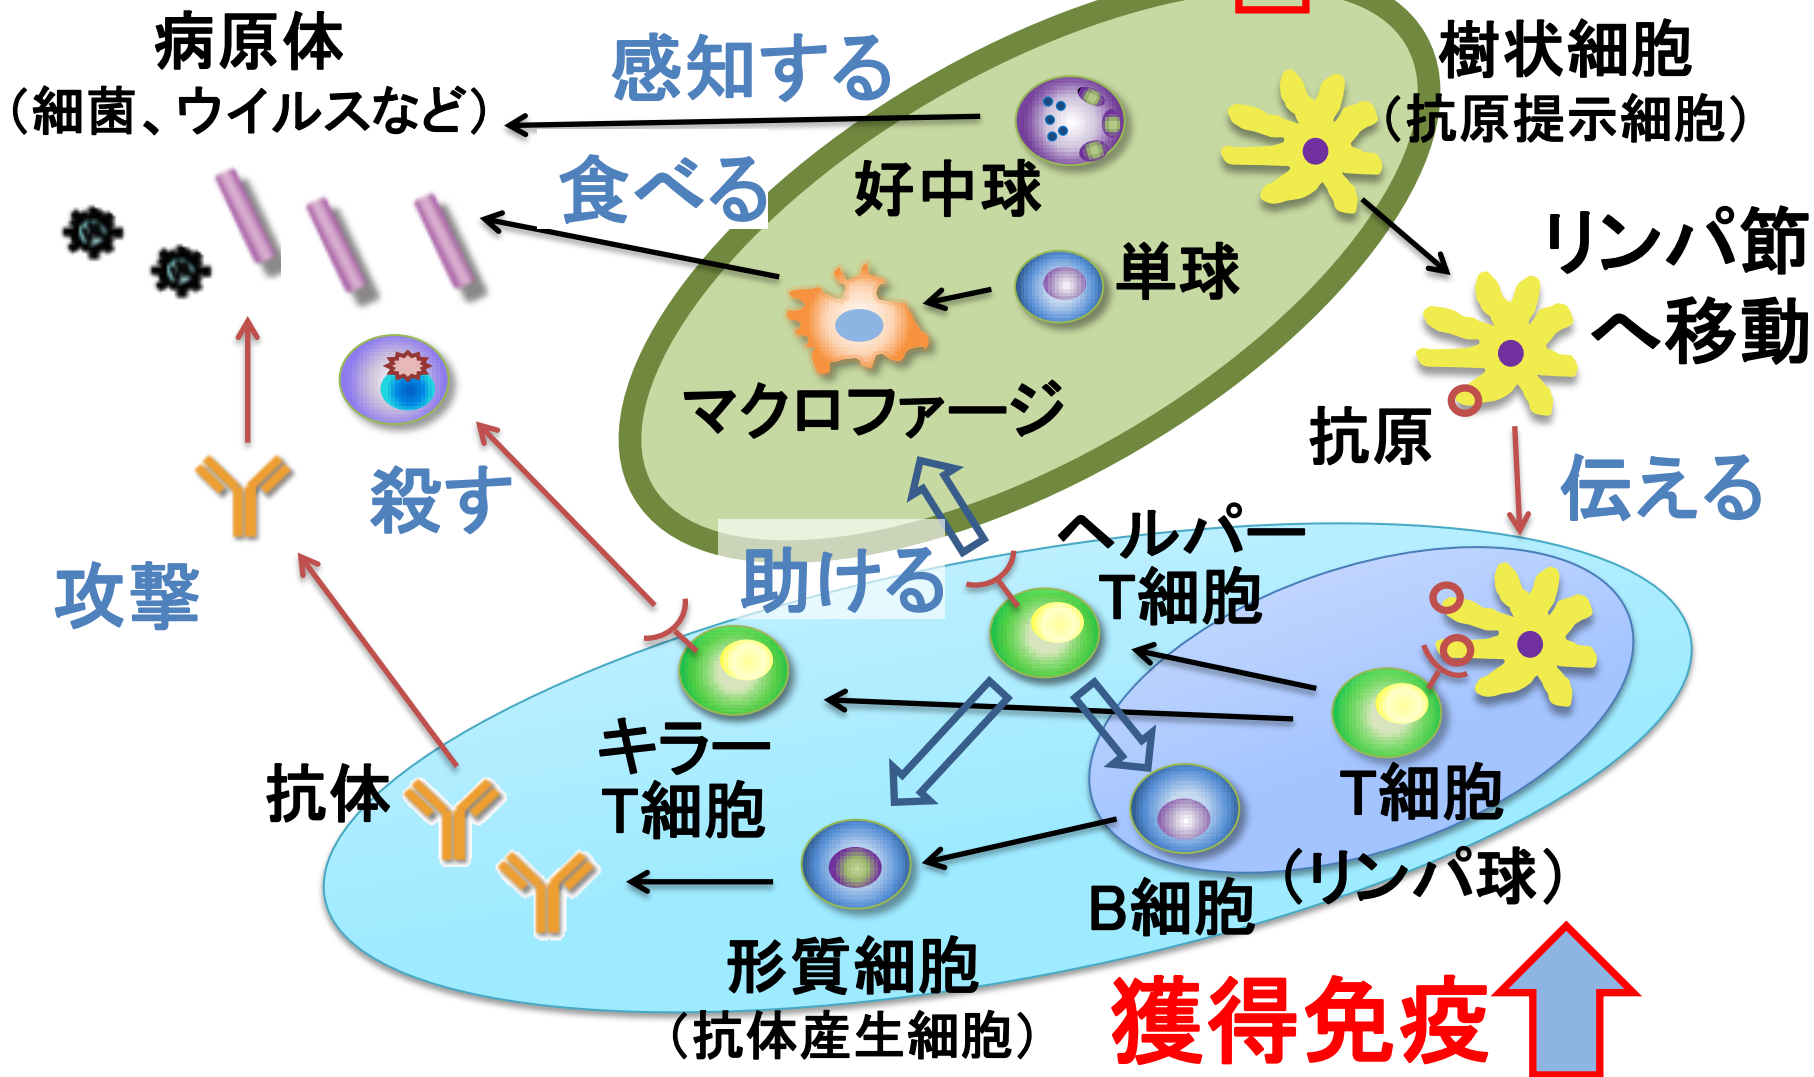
病原体
（細菌、ウイルスなど）

感知する

食べる

好中球

樹状細胞
（抗原提示細胞）

単球

リンパ節
へ移動

マクロファージ

抗原

伝える

殺す

攻撃

助ける

ヘルパー
T細胞

キラー
T細胞

抗体

T細胞
（リンパ球）

B細胞

形質細胞
（抗体産生細胞）

獲得免疫